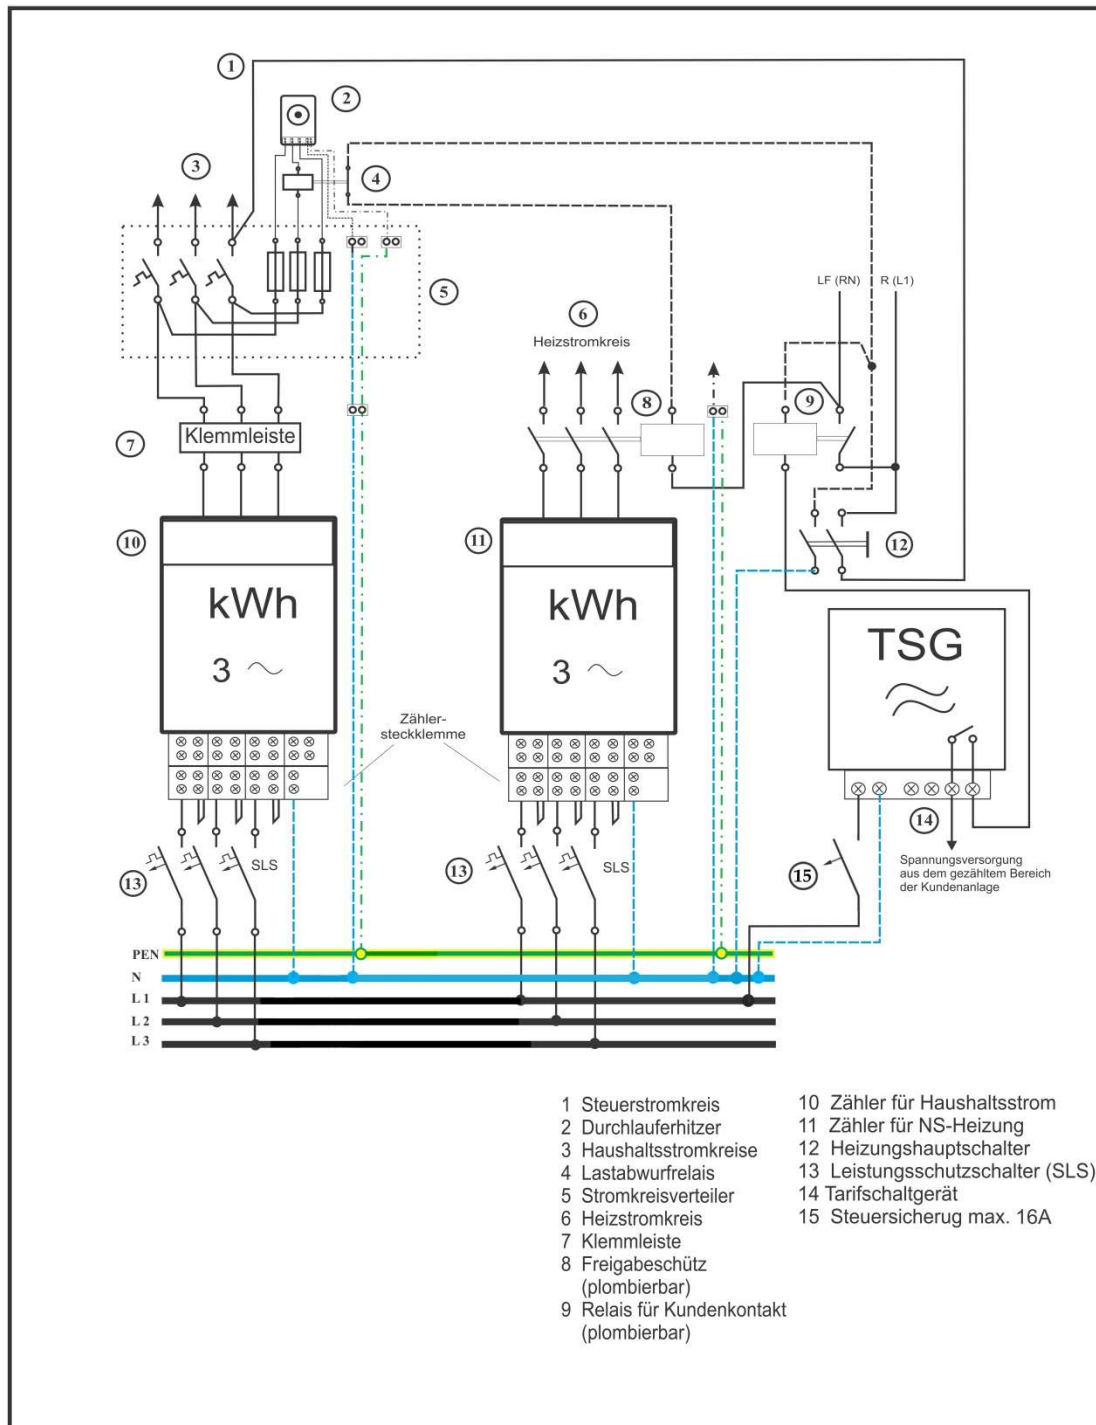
1
2
3
4
5
6
Heizstromkreis
LF (RN)
R (L1)
8
9
7
Klemmleiste
10
kWh
3 ~
11
kWh
3 ~
12
TSG
Zähler-steckklemme
14
Spannungsversorgung aus dem gezähltem Bereich der Kundenanlage
13
SLS
13
SLS
15
PEN
N
L 1
L 2
L 3

1 Steuerstromkreis
2 Durchlauferhitzer
3 Haushaltsstromkreise
4 Lastabwurfrelais
5 Stromkreisverteiler
6 Heizstromkreis
7 Klemmleiste
8 Freigabeschütz (plombierbar)
9 Relais für Kundenkontakt (plombierbar)

10 Zähler für Haushaltsstrom
11 Zähler für NS-Heizung
12 Heizungshauptschalter
13 Leistungsschutzschalter (SLS)
14 Tarifschaltgerät
15 Steuersicherug max. 16A